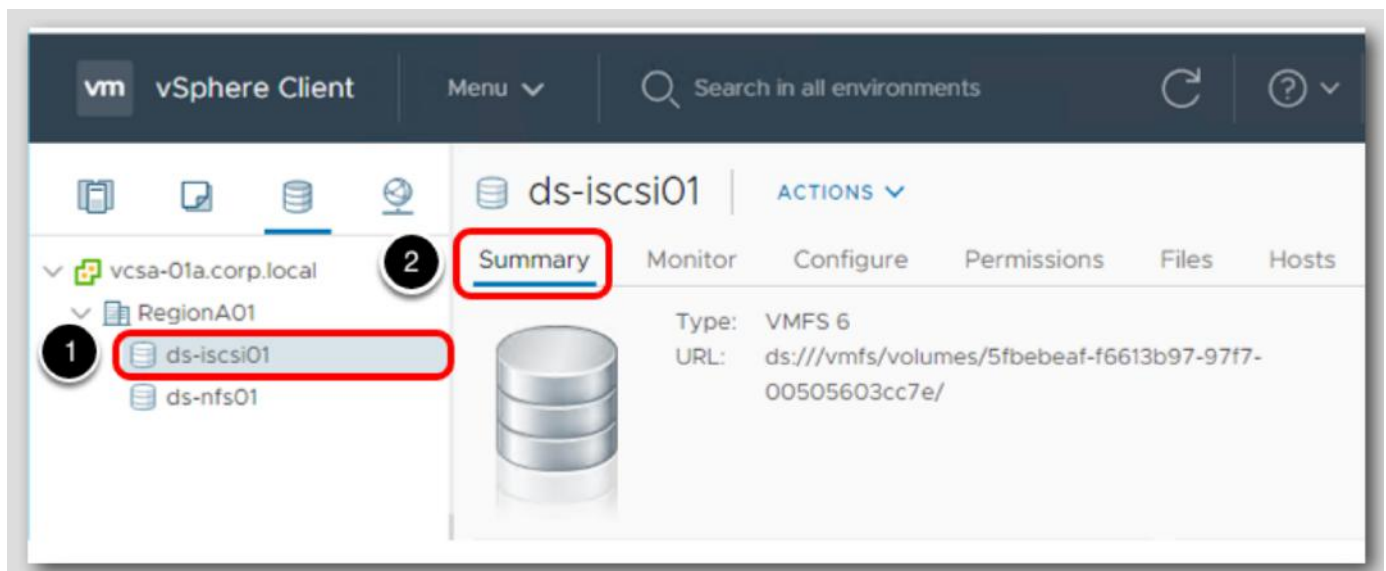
vm vSphere Client

Menu

Search in all environments

vcsa-01a.corp.local

RegionA01

1

ds-iscsi01

ds-nfs01

ds-iscsi01

ACTIONS

2

Summary

Monitor

Configure

Permissions

Files

Hosts

Type: VMFS 6

URL: ds:///vmfs/volumes/5fbebeaf-f6613b97-97f7-00505603cc7e/